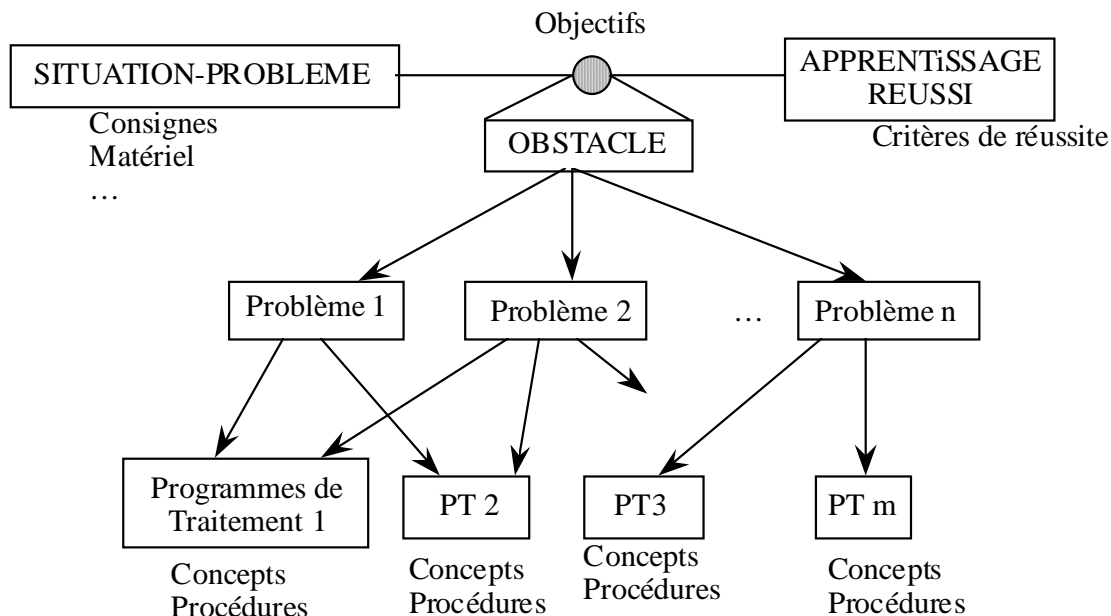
Objectifs

SITUATION-PROBLEME

Consignes
Matériel
…

APPRENTiSSAGE REUSSI

Critères de réussite

OBSTACLE

Problème 1

Problème 2

…

Problème n

Programmes de Traitement 1

Concepts
Procédures

PT 2

Concepts
Procédures

PT3

Concepts
Procédures

PT m

Concepts
Procédures